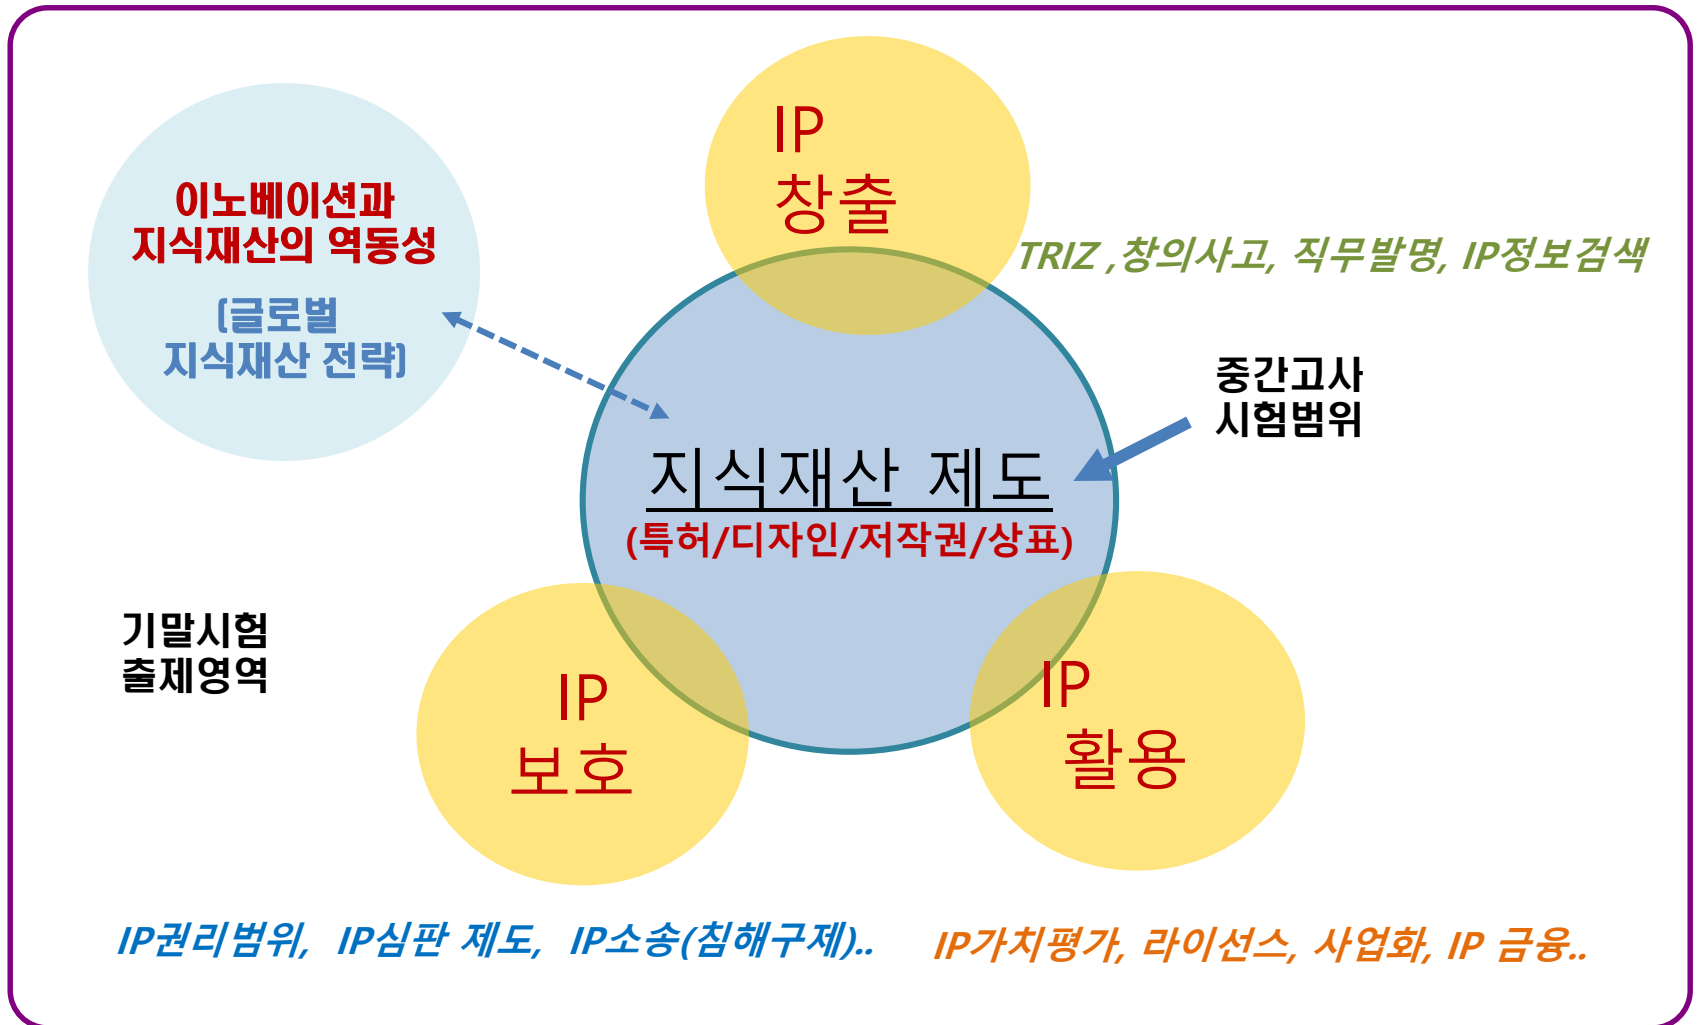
이노베이션과 지식재산의 역동성

(글로벌 지식재산 전략)

IP 창출

TRIZ ,창의사고, 직무발명, IP정보검색

중간고사 시험범위

지식재산 제도

(특허/디자인/저작권/상표)

기말시험 출제영역

IP 보호

IP 활용

IP권리범위, IP심판 제도, IP소송(침해구제)..

IP가치평가, 라이선스, 사업화, IP 금융..